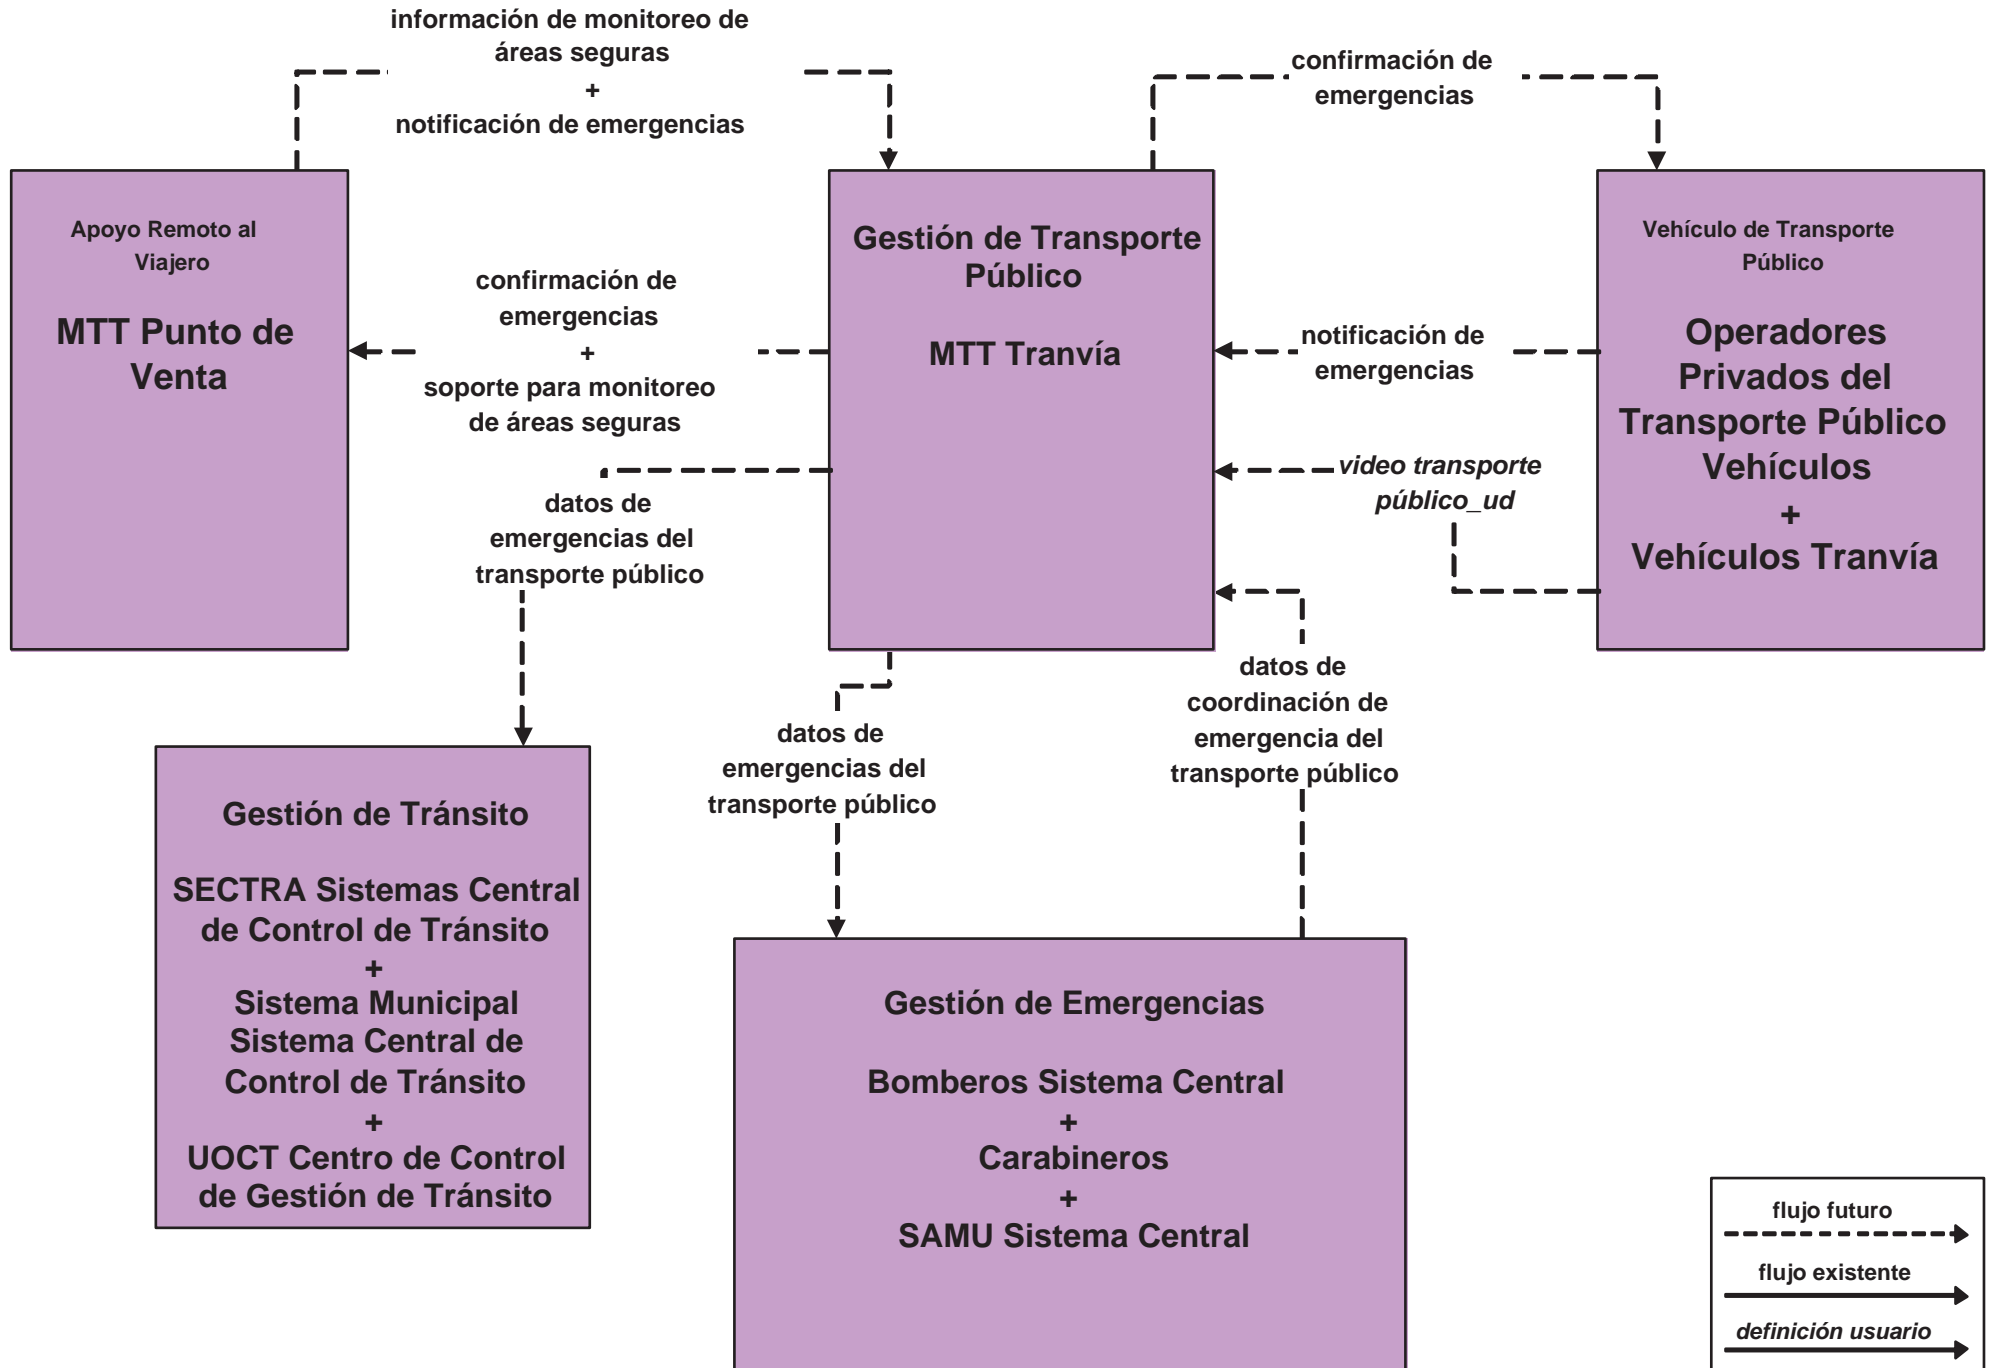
información de monitoreo de áreas seguras
+
notificación de emergencias

confirmación de emergencias

Apoyo Remoto al Viajero

MTT Punto de Venta

Gestión de Transporte Público

MTT Tranvía

Vehículo de Transporte Público

Operadores Privados del Transporte Público Vehículos
+
Vehículos Tranvía

confirmación de emergencias
+
soporte para monitoreo de áreas seguras

notificación de emergencias

*video transporte público_ud*

datos de emergencias del transporte público

datos de emergencias del transporte público

datos de coordinación de emergencia del transporte público

Gestión de Tránsito

SECTRA Sistemas Central de Control de Tránsito
+
Sistema Municipal Sistema Central de Control de Tránsito
+
UOCT Centro de Control de Gestión de Tránsito

Gestión de Emergencias

Bomberos Sistema Central
+
Carabineros
+
SAMU Sistema Central

flujo futuro
flujo existente
*definición usuario*